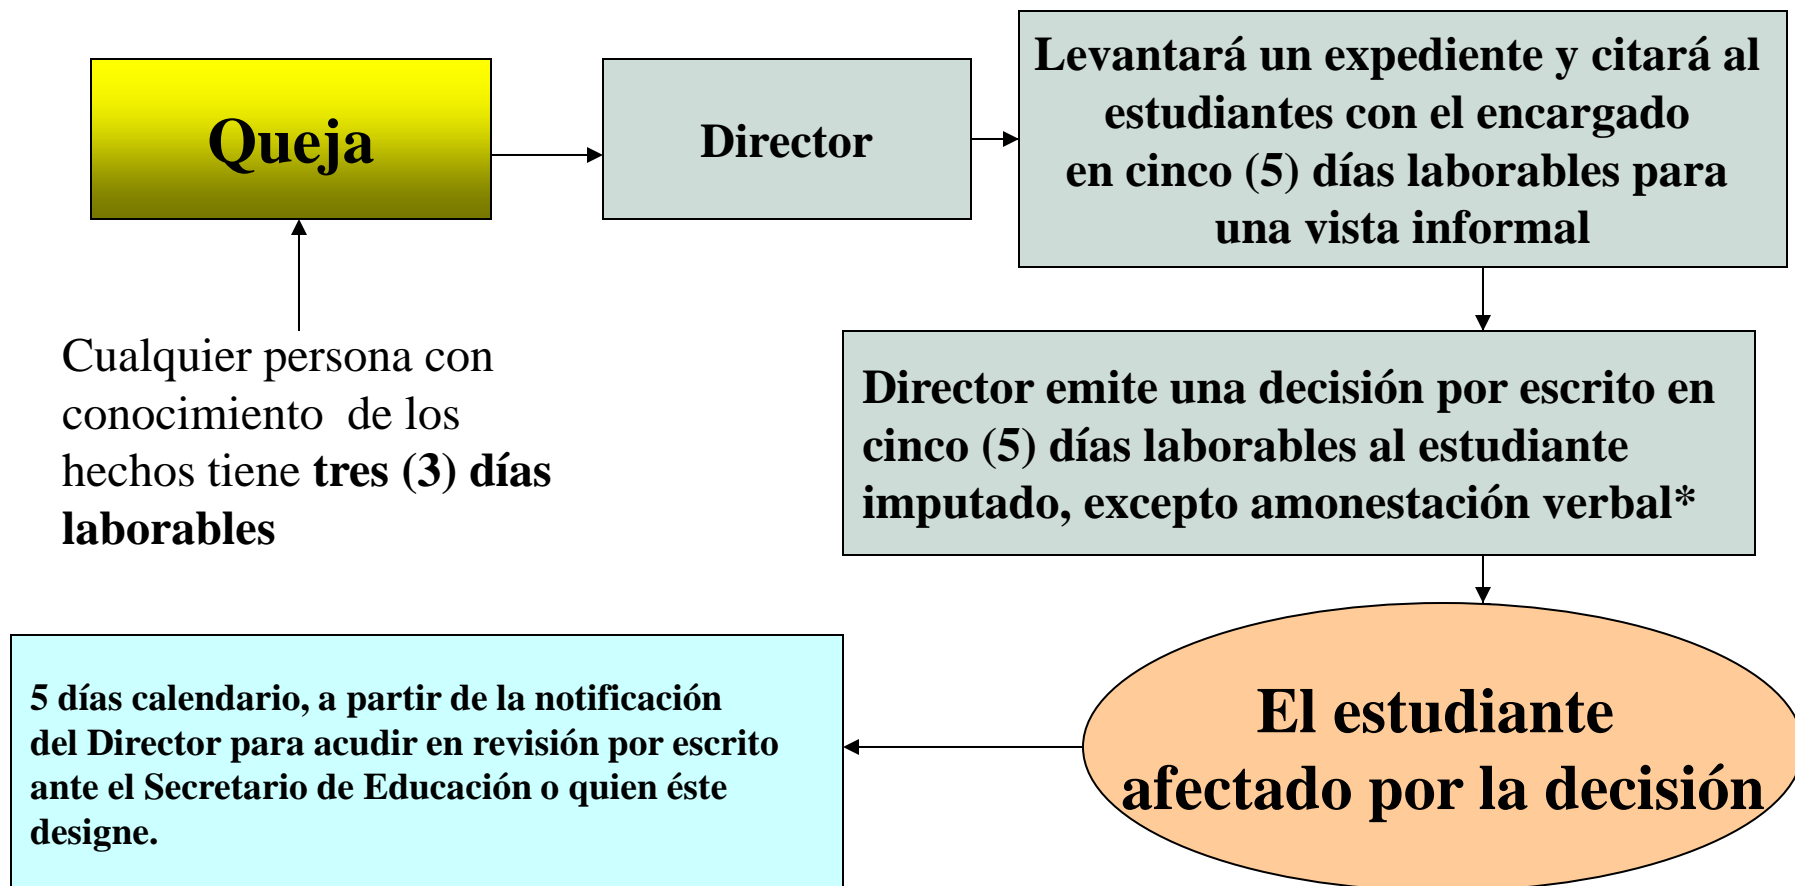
Queja

Director

Levantará un expediente y citará al estudiantes con el encargado en cinco (5) días laborables para una vista informal

Cualquier persona con conocimiento de los hechos tiene **tres (3) días laborables**

Director emite una decisión por escrito en cinco (5) días laborables al estudiante imputado, excepto amonestación verbal*

El estudiante afectado por la decisión

5 días calendario, a partir de la notificación del Director para acudir en revisión por escrito ante el Secretario de Educación o quien éste designe.